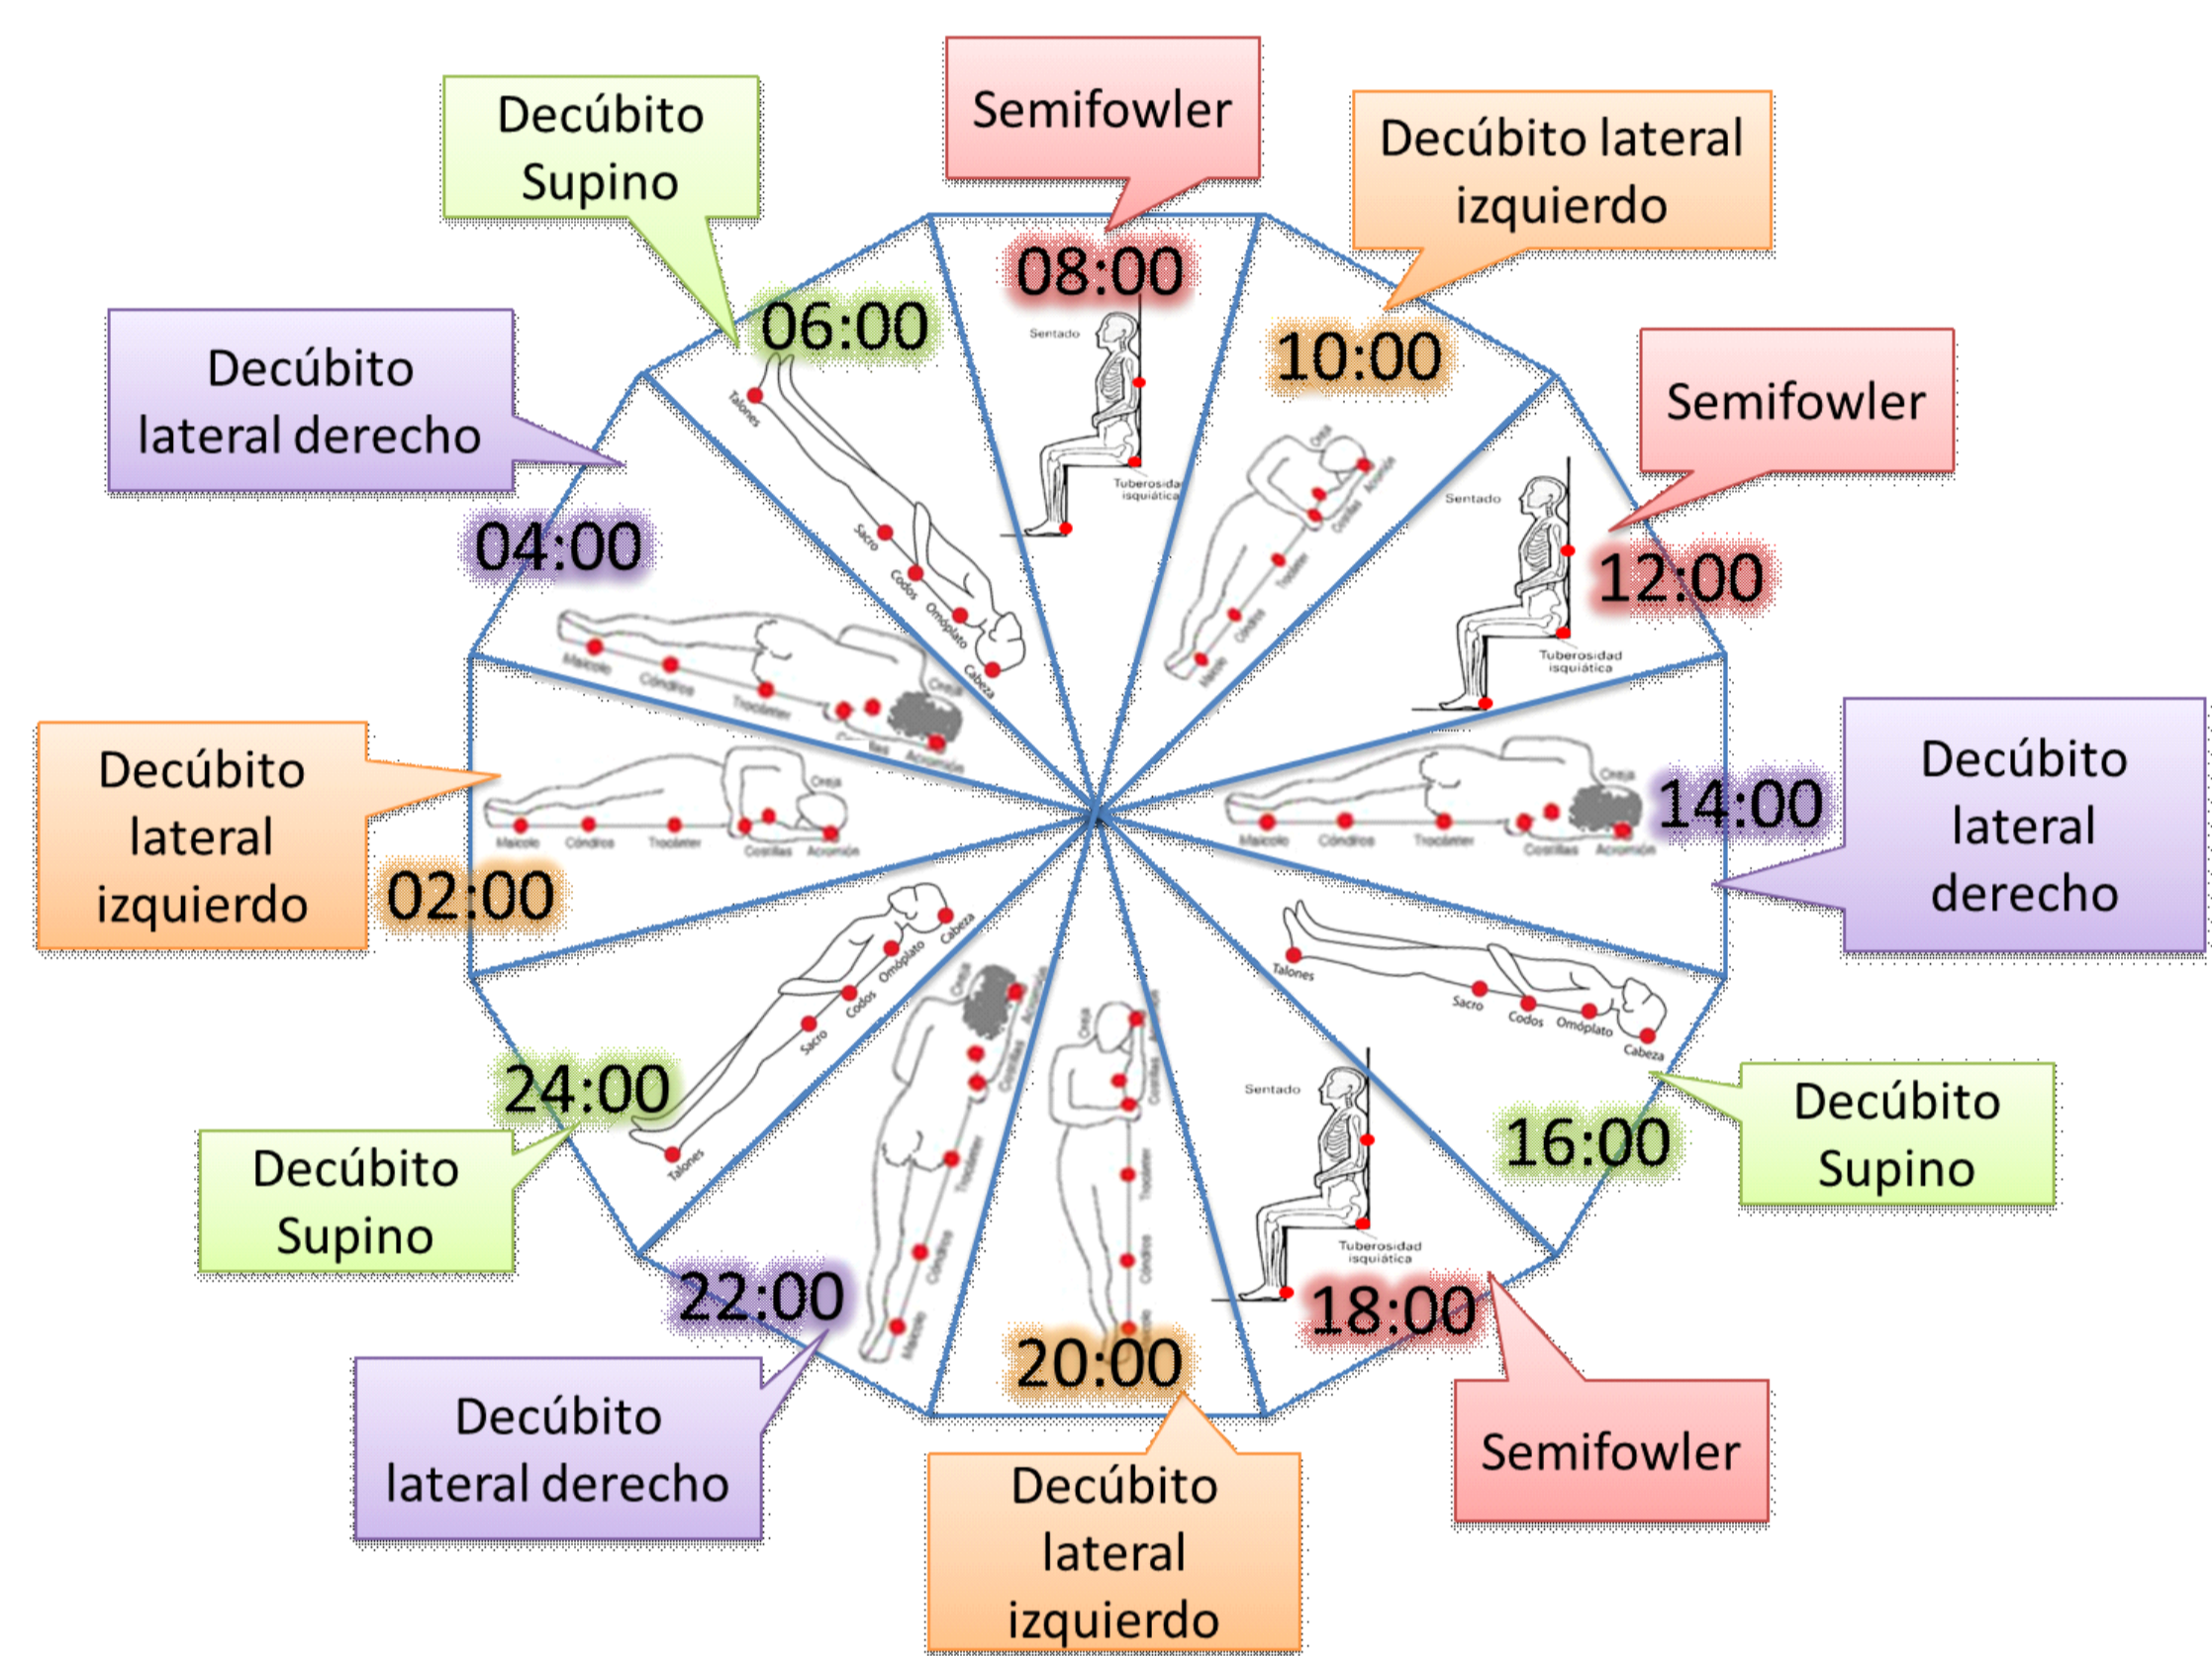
Semifowler

08:00

Sentado

Tuberosidad isquiática

Decúbito lateral izquierdo

10:00

Oreja

Acromion

Costillas

Trocánter

Cóndilos

Maléolo

Semifowler

12:00

Sentado

Tuberosidad isquiática

Decúbito lateral derecho

14:00

Oreja

Maléolo

Cóndilos

Trocánter

Costillas

Acromion

Talones

Sacro

Codos

Omóplato

Cabeza

Decúbito Supino

16:00

Sentado

Tuberosidad isquiática

18:00

Semifowler

Oreja

Costillas

Trocánter

Cóndilos

20:00

Decúbito lateral izquierdo

Oreja

Acromion

Costillas

Trocánter

Cóndilos

Maléolo

22:00

Decúbito lateral derecho

Cabeza

Omóplato

Codos

Sacro

Talones

24:00

Decúbito Supino

Decúbito lateral izquierdo

02:00

Maléolo

Cóndilos

Trocánter

Costillas

Acromion

Oreja

04:00

Decúbito lateral derecho

Maléolo

Cóndilos

Trocánter

Costillas

Acromion

Oreja

Decúbito Supino

06:00

Talones

Sacro

Codos

Omóplato

Cabeza